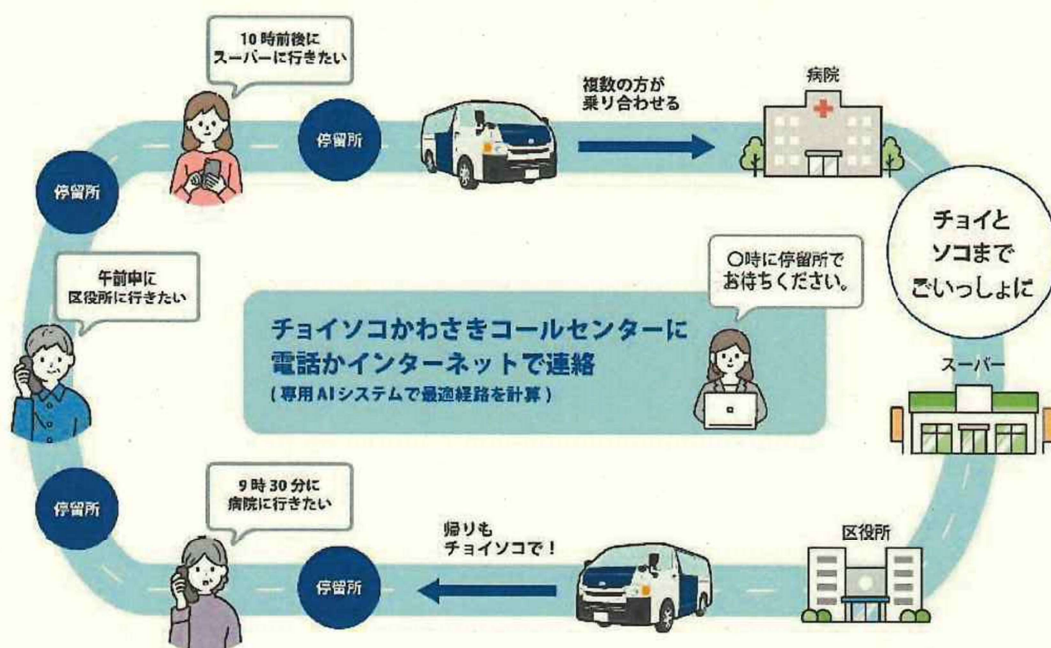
10時前後に
スーパーに行きたい

停留所

複数の方が
乗り合わせる

病院

停留所

チョイと
ソコまで
ごいっしょに

午前中に
区役所に行きたい

○時に停留所で
お待ちください。

チョイソコかわさきコールセンターに
電話かインターネットで連絡
（専用AIシステムで最適経路を計算）

スーパー

停留所

9時30分に
病院に行きたい

帰りも
チョイソコで！

停留所

区役所